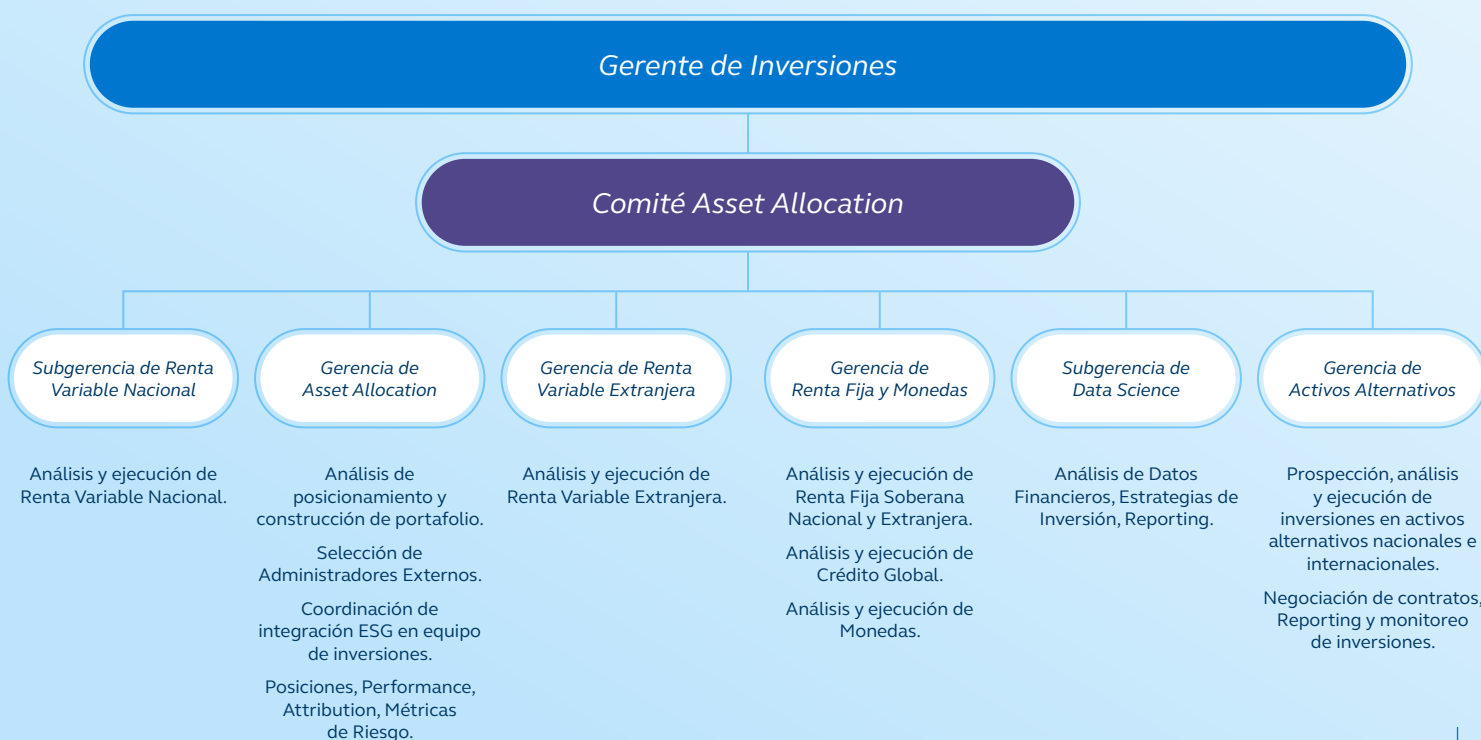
Gerente de Inversiones

Comité Asset Allocation

Subgerencia de Renta Variable Nacional

Análisis y ejecución de Renta Variable Nacional.

Gerencia de Asset Allocation

Análisis de posicionamiento y construcción de portafolio.

Selección de Administradores Externos.

Coordinación de integración ESG en equipo de inversiones.

Posiciones, Performance, Attribution, Métricas de Riesgo.

Gerencia de Renta Variable Extranjera

Análisis y ejecución de Renta Variable Extranjera.

Gerencia de Renta Fija y Monedas

Análisis y ejecución de Renta Fija Soberana Nacional y Extranjera.

Análisis y ejecución de Crédito Global.

Análisis y ejecución de Monedas.

Subgerencia de Data Science

Análisis de Datos Financieros, Estrategias de Inversión, Reporting.

Gerencia de Activos Alternativos

Prospección, análisis y ejecución de inversiones en activos alternativos nacionales e internacionales.

Negociación de contratos, Reporting y monitoreo de inversiones.